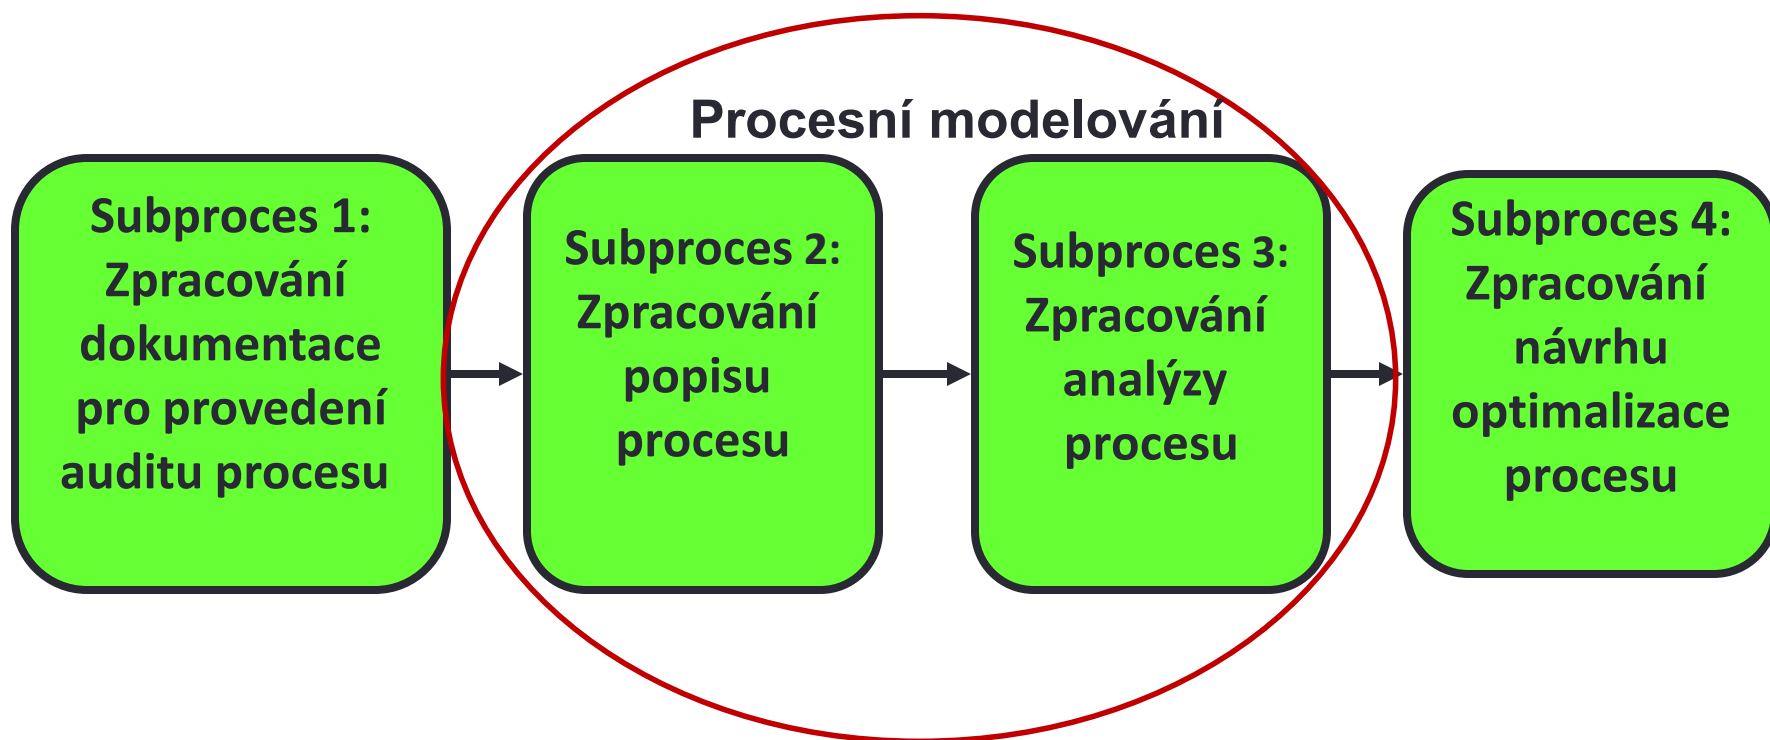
Procesní modelování

Subproces 1: Zpracování dokumentace pro provedení auditu procesu

Subproces 2: Zpracování popisu procesu

Subproces 3: Zpracování analýzy procesu

Subproces 4: Zpracování návrhu optimalizace procesu